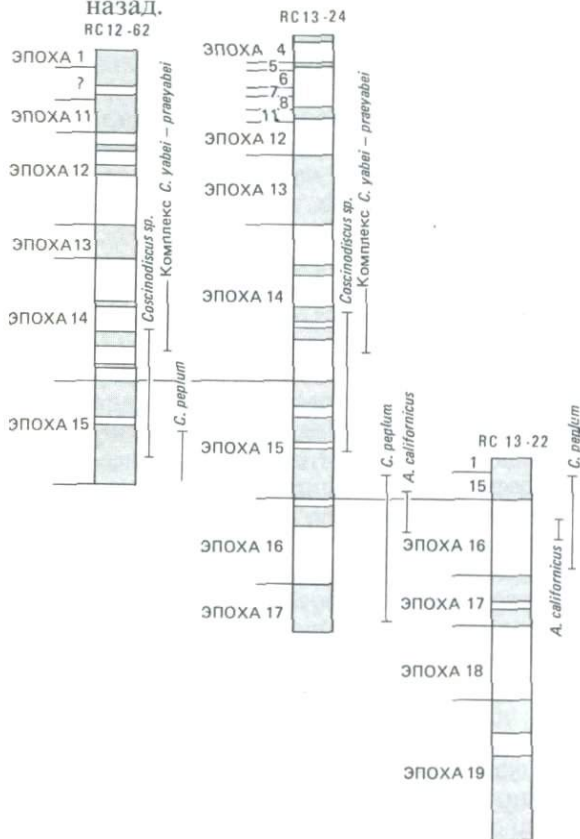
назад.

RC 12-62

ЭПОХА 1
?
ЭПОХА 11
ЭПОХА 12
ЭПОХА 13
ЭПОХА 14
ЭПОХА 15

Coscinodiscus sp.
Комплекс C. yabei – praeyabei
C. peplum

RC 13-24

ЭПОХА 4
5
6
7
8
11
ЭПОХА 12
ЭПОХА 13
ЭПОХА 14
ЭПОХА 15
ЭПОХА 16
ЭПОХА 17

Coscinodiscus sp.
Комплекс C. yabei – praeyabei
C. peplum
A. californicus

RC 13-22

1
15
ЭПОХА 16
ЭПОХА 17
ЭПОХА 18
ЭПОХА 19

C. peplum
A. californicus